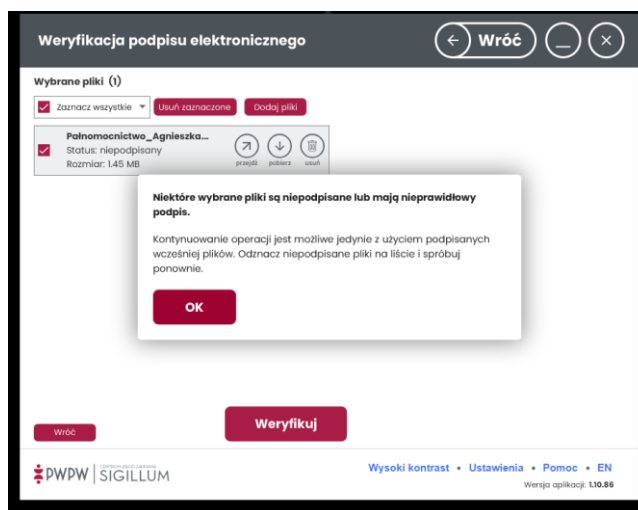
Weryfikacja podpisu elektronicznego

Wróć

Wybrane pliki (1)

Zaznacz wszystkie

Usuń zaznaczone

Dodaj pliki

Pałnomocnictwo_Agnieszka...
Status: niepodpisany
Rozmiar: 1.45 MB

przejdź pobierz usuń

Niektóre wybrane pliki są niepodpisane lub mają nieprawidłowy podpis.

Kontynuowanie operacji jest możliwe jedynie z użyciem podpisanych wcześniej plików. Odznacz niepodpisane pliki na liście i spróbuj ponownie.

OK

Wróć

Weryfikuj

PWPW | SIGILLUM

Wysoki kontrast • Ustawienia • Pomoc • EN

Wersja aplikacji: 1.10.86